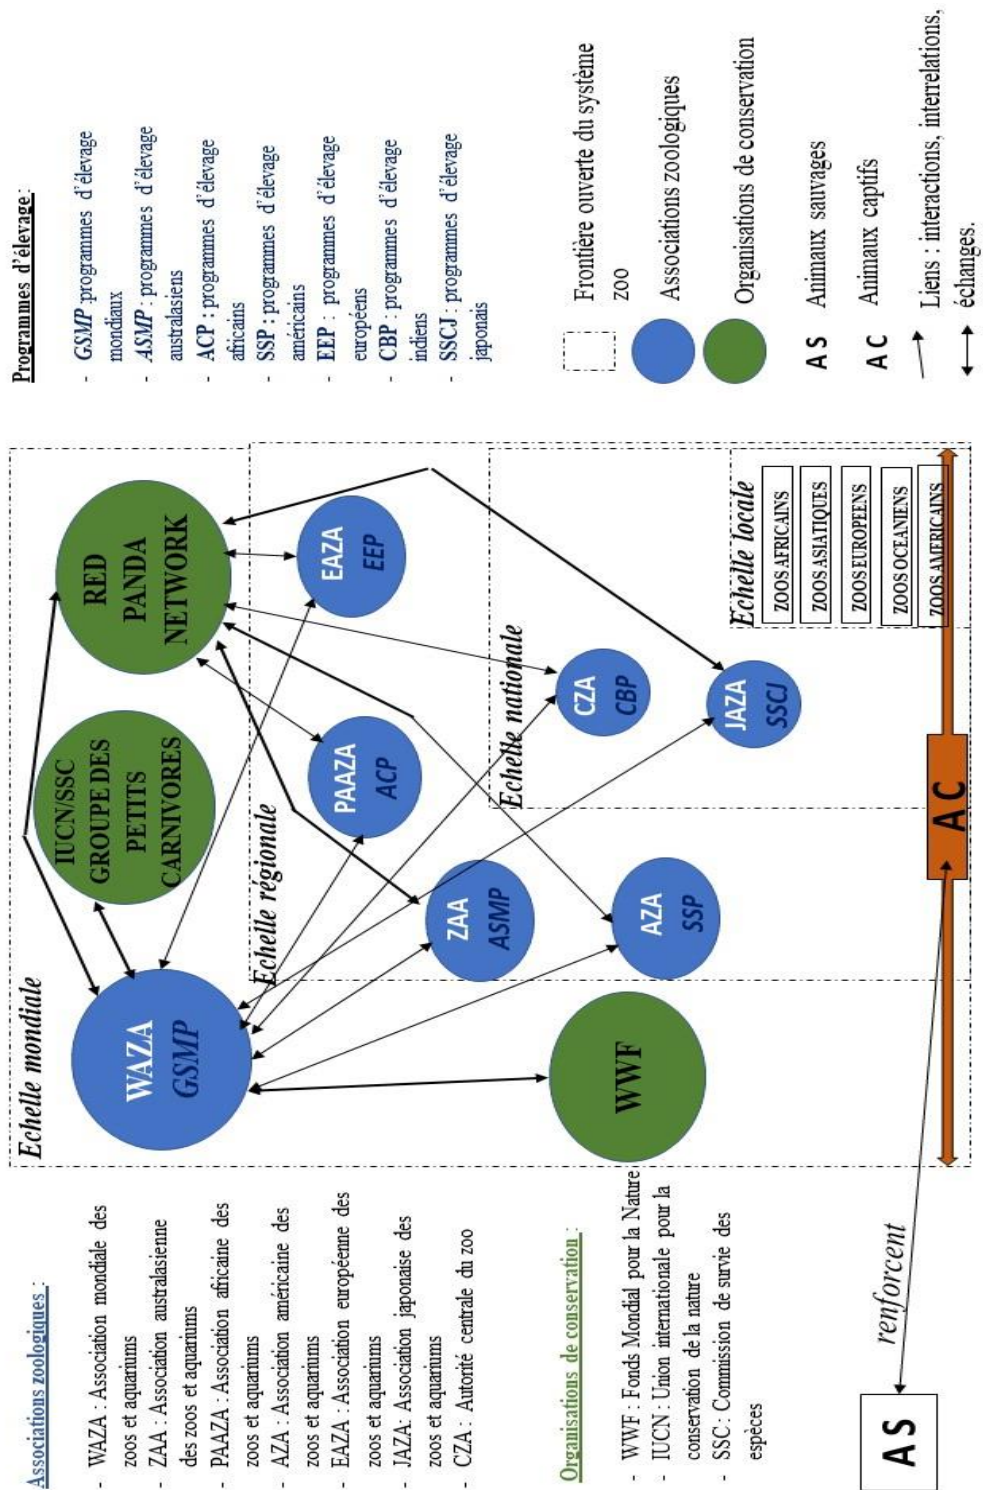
Associations zoologiques :

- WAZA : Association mondiale des zoos et aquariums
- ZAA : Association australasienne des zoos et aquariums
- PAAZA : Association africaine des zoos et aquariums
- AZA : Association américaine des zoos et aquariums
- EAZA : Association européenne des zoos et aquariums
- JAZA: Association japonaise des zoos et aquariums
- CZA : Autorité centrale du zoo

Organisations de conservation :

- WWF : Fonds Mondial pour la Nature
- IUCN : Union internationale pour la conservation de la nature
- SSC: Commission de survie des espèces

AS

renforcent

Echelle mondiale

WAZA GSMP

WWF

IUCN/SSC GROUPE DES PETITS CARNIVORES

RED PANDA NETWORK

Echelle régionale

ZAA ASMP

AZA SSP

PAAZA ACP

EAZA EEP

Echelle nationale

CZA CBP

JAZA SSCJ

Echelle locale

ZOOS AFRICAINS
ZOOS ASIATIQUES
ZOOS EUROPEENS
ZOOS OCEANIENS
ZOOS AMERICAINS

AC

Programmes d'élevage :

- GSMP :programmes d'élevage mondiaux
- ASMP : programmes d'élevage australasiens
- ACP : programmes d'élevage africains
- SSP : programmes d'élevage américains
- EEP : programmes d'élevage européens
- CBP : programmes d'élevage indiens
- SSCJ : programmes d'élevage japonais

Frontière ouverte du système zoo

Associations zoologiques

Organisations de conservation

A S Animaux sauvages

A C Animaux captifs

Liens : interactions, interrelations, échanges.